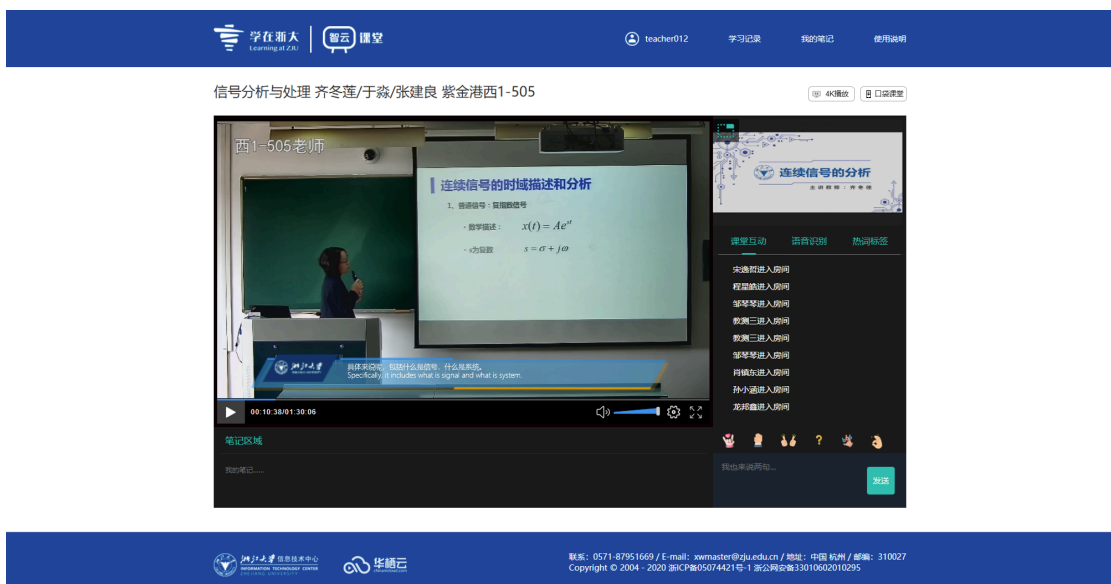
学在浙大 Learning at ZJU | 智云 课堂

teacher012 学习记录 我的笔记 使用说明

信号分析与处理 齐冬莲/于淼/张建良 紫金港西1-505

4K播放 口袋课堂

西1-505老师

连续信号的时域描述和分析

1、普通信号：复指数信号

· 数学描述： $x(t) = Ae^{st}$

· s为复数 $s = \sigma + j\omega$

浙江大学

具体来说呢，包括什么是信号，什么是系统。
Specifically, it includes what is signal and what is system.

00:10:38/01:30:06

连续信号的分析

主讲教师：齐冬莲

课堂互动 语音识别 热词标签

宋逸哲进入房间
程星皓进入房间
邹琴琴进入房间
教测三进入房间
教测三进入房间
邹琴琴进入房间
肖镇东进入房间
孙小涵进入房间
龙邦鑫进入房间

?

我也来说两句...

发送

笔记区域

我的笔记......

浙江大学 信息技术中心 INFORMATION TECHNOLOGY CENTER ZHEJIANG UNIVERSITY 华栖云

联系：0571-87951669 / E-mail：xwmaster@zju.edu.cn / 地址：中国 杭州 / 邮编：310027
Copyright © 2004 - 2020 浙ICP备05074421号-1 浙公网安备33010602010295